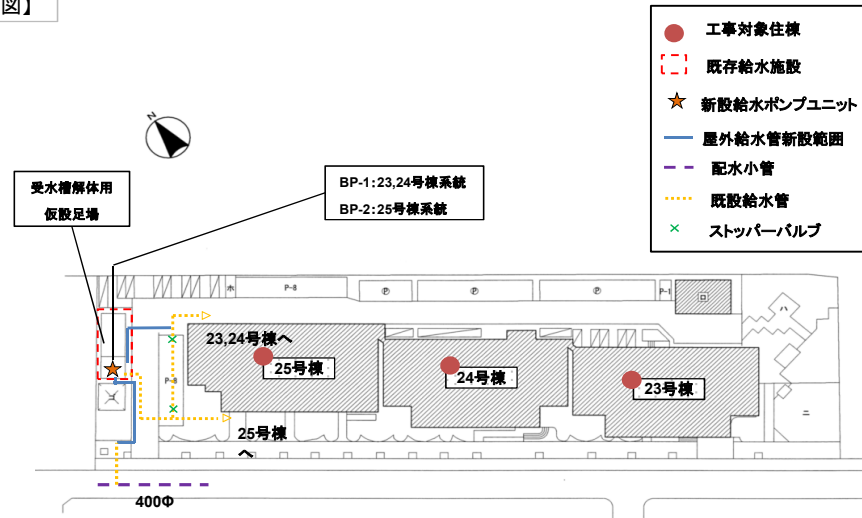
図】

工事対象住棟
既存給水施設
新設給水ポンプユニット
屋外給水管新設範囲
配水小管
既設給水管
ストッパーバルブ

N

受水槽解体用
仮設足場

BP-1:23,24号棟系統
BP-2:25号棟系統

ホ
P-8
Ⓟ
Ⓟ
Ⓟ
P-1
ハ

23,24号棟へ
25号棟
24号棟
23号棟
P-8
25号棟
へ

400Φ